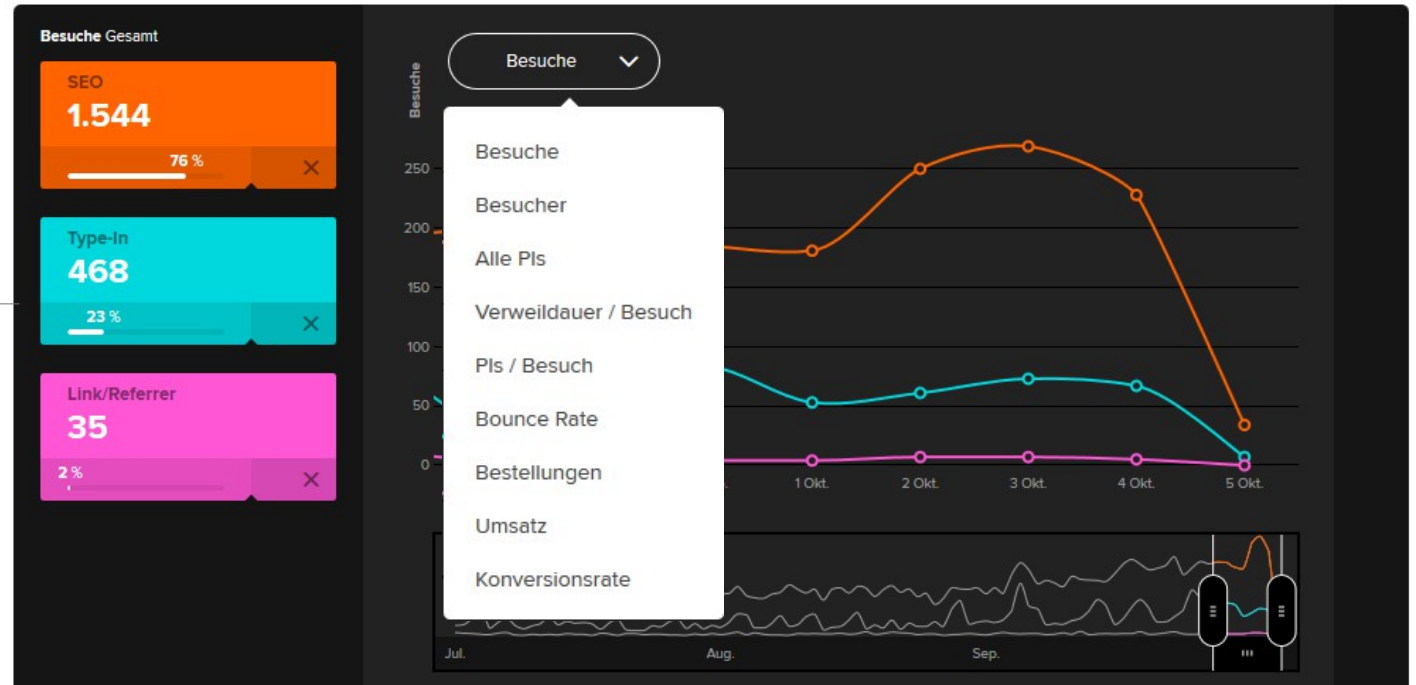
Besuche Gesamt

SEO
1.544
76 %

Type-In
468
23 %

Link/Referrer
35
2 %

Besuche

Besuche

Besuche
Besucher
Alle PIs
Verweildauer / Besuch
PIs / Besuch
Bounce Rate
Bestellungen
Umsatz
Konversionsrate

250
200
150
100
50
0

1 Okt.
2 Okt.
3 Okt.
4 Okt.
5 Okt.

Jul.
Aug.
Sep.